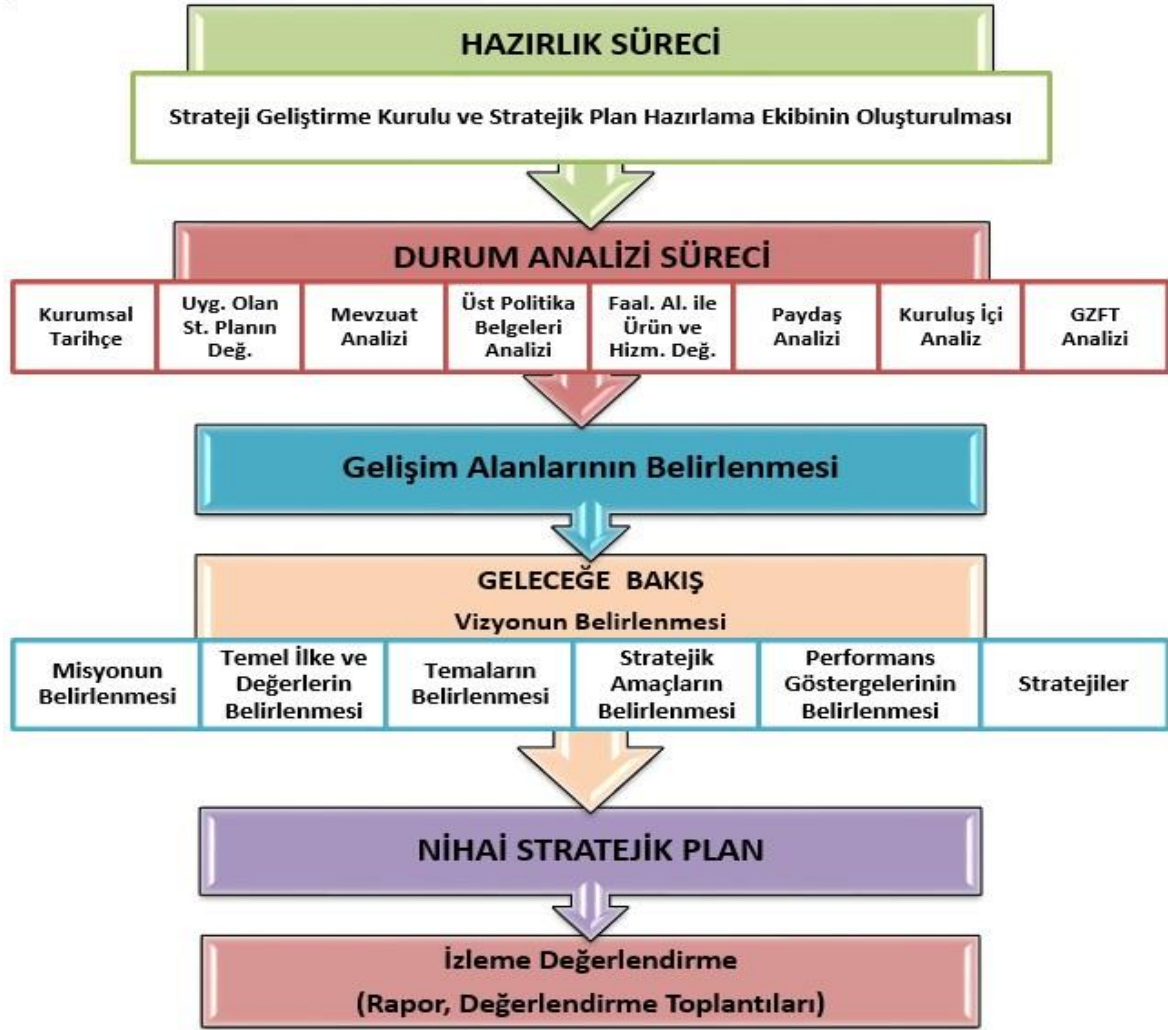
HAZIRLIK SÜRECİ

Strateji Geliştirme Kurulu ve Stratejik Plan Hazırlama Ekibinin Oluşturulması

DURUM ANALİZİ SÜRECİ

Kurumsal Tarihçe

Uyg. Olan St. Planın Değ.

Mevzuat Analizi

Üst Politika Belgeleri Analizi

Faal. Al. ile Ürün ve Hizm. Değ.

Paydaş Analizi

Kuruluş İçi Analiz

GZFT Analizi

Gelişim Alanlarının Belirlenmesi

GELECEĞE BAKIŞ

Vizyonun Belirlenmesi

Misyonun Belirlenmesi

Temel İlke ve Değerlerin Belirlenmesi

Temaların Belirlenmesi

Stratejik Amaçların Belirlenmesi

Performans Göstergelerinin Belirlenmesi

Stratejiler

NİHAİ STRATEJİK PLAN

İzleme Değerlendirme

(Rapor, Değerlendirme Toplantıları)